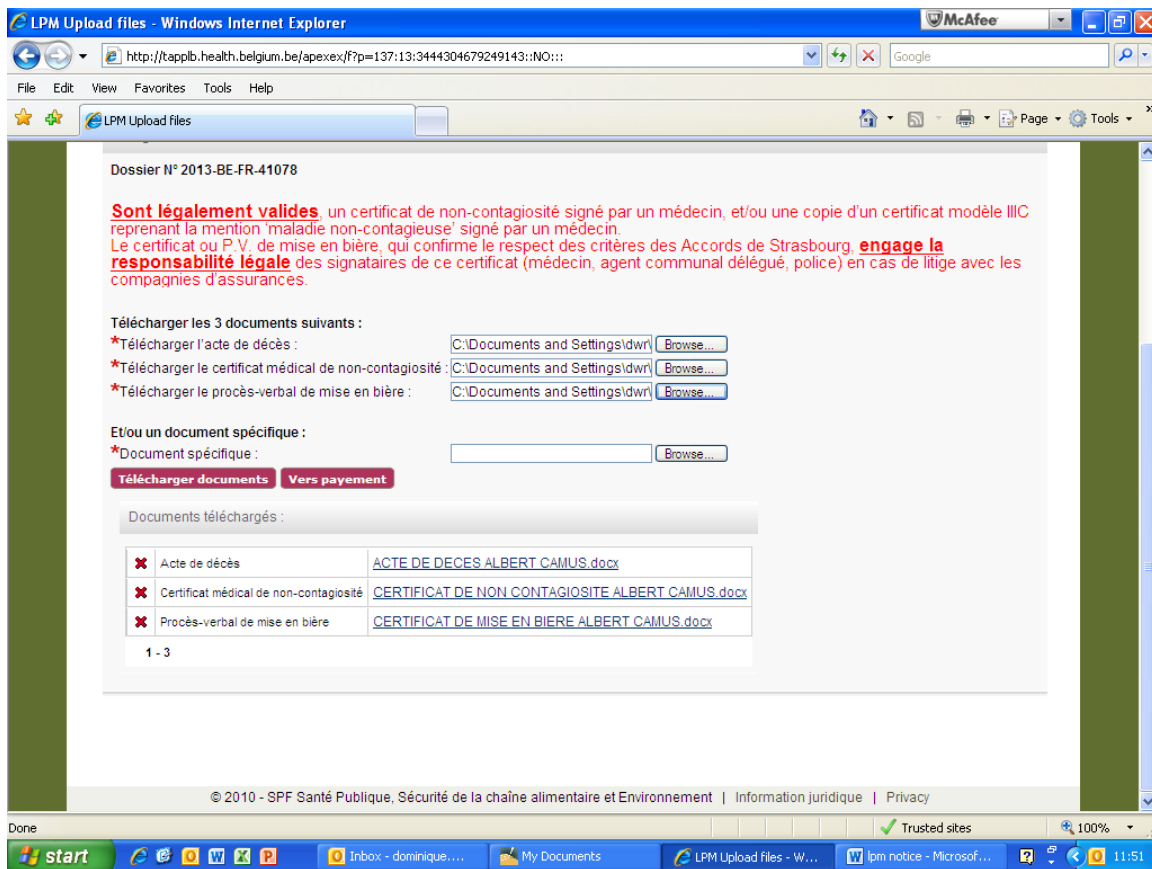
LPM Upload files - Windows Internet Explorer
McAfee
http://tapplb.health.belgium.be/apexex/f?p=137:13:3444304679249143::NO:::
Google
File Edit View Favorites Tools Help
LPM Upload files
Page Tools

Dossier N° 2013-BE-FR-41078

Sont légalement valides, un certificat de non-contagiosité signé par un médecin, et/ou une copie d'un certificat modèle IIIC reprenant la mention 'maladie non-contagieuse' signé par un médecin.
Le certificat ou P.V. de mise en bière, qui confirme le respect des critères des Accords de Strasbourg, engage la responsabilité légale des signataires de ce certificat (médecin, agent communal délégué, police) en cas de litige avec les compagnies d'assurances.

Télécharger les 3 documents suivants :
*Télécharger l'acte de décès : C:\Documents and Settings\dwr Browse...
*Télécharger le certificat médical de non-contagiosité : C:\Documents and Settings\dwr Browse...
*Télécharger le procès-verbal de mise en bière : C:\Documents and Settings\dwr Browse...

Et/ou un document spécifique :
*Document spécifique : Browse...
Télécharger documents Vers payement

Documents téléchargés :

| | | |
|---|---|---|
| ✖ | Acte de décès | ACTE DE DECES ALBERT CAMUS.docx |
| ✖ | Certificat médical de non-contagiosité | CERTIFICAT DE NON CONTAGIOSITE ALBERT CAMUS.docx |
| ✖ | Procès-verbal de mise en bière | CERTIFICAT DE MISE EN BIERE ALBERT CAMUS.docx |

1 - 3

© 2010 - SPF Santé Publique, Sécurité de la chaîne alimentaire et Environnement | Information juridique | Privacy

Done
Trusted sites
100%
start
Inbox - dominique....
My Documents
LPM Upload files - W...
lpm notice - Microsof...
11:51